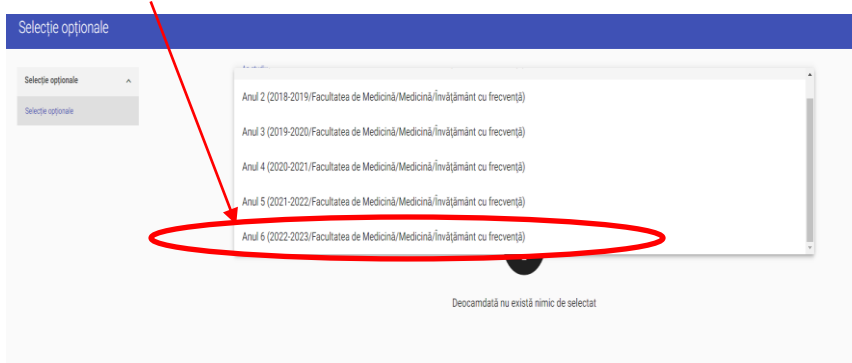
Selecție opționale

Selecție opționale

Selecție opționale

Anul 2 (2018-2019/Facultatea de Medicină/Medicină/Învățământ cu frecvență)

Anul 3 (2019-2020/Facultatea de Medicină/Medicină/Învățământ cu frecvență)

Anul 4 (2020-2021/Facultatea de Medicină/Medicină/Învățământ cu frecvență)

Anul 5 (2021-2022/Facultatea de Medicină/Medicină/Învățământ cu frecvență)

Anul 6 (2022-2023/Facultatea de Medicină/Medicină/Învățământ cu frecvență)

Deocamdată nu există nimic de selectat